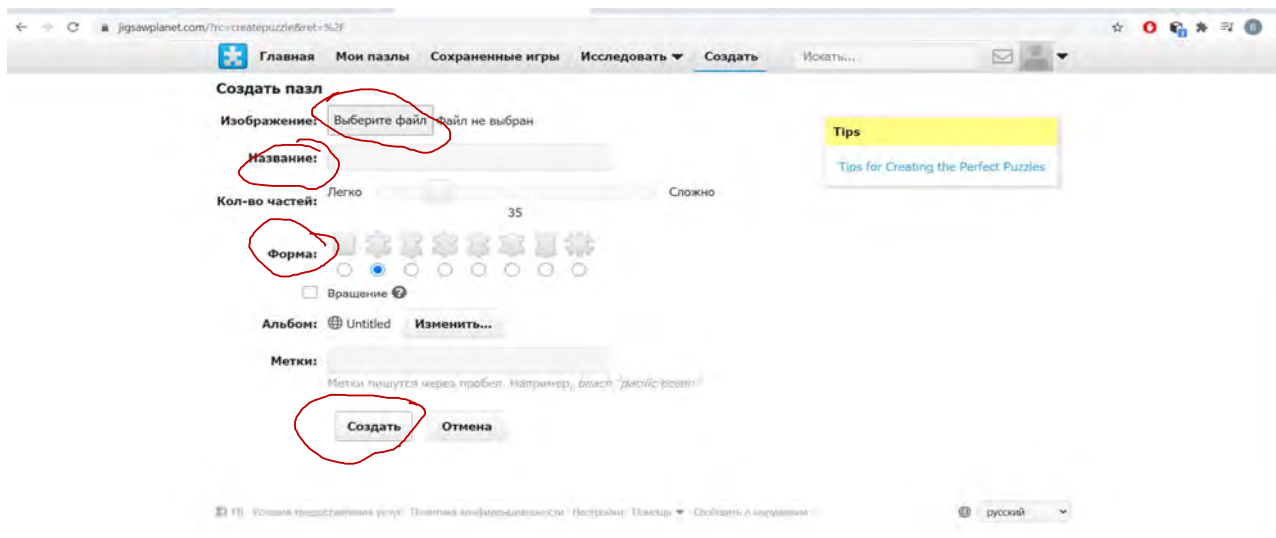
jigsawplanet.com/?rc=createpuzzle&ret=%2F

Главная Мои пазлы Сохраненные игры Исследовать ▼ Создать Искать...

Создать пазл

Изображение: Выберите файл Файл не выбран

Название:

Кол-во частей: Легко Сложно
35

Форма:

Вращение

Альбом: Untitled Изменить...

Метки:
Метки пишутся через пробел. Например, beach "pacific ocean"

Создать Отмена

Tips
Tips for Creating the Perfect Puzzles

FB · Условия предоставления услуг · Политика конфиденциальности · Настройки · Помощь ▼ · Сообщить о нарушении

русский